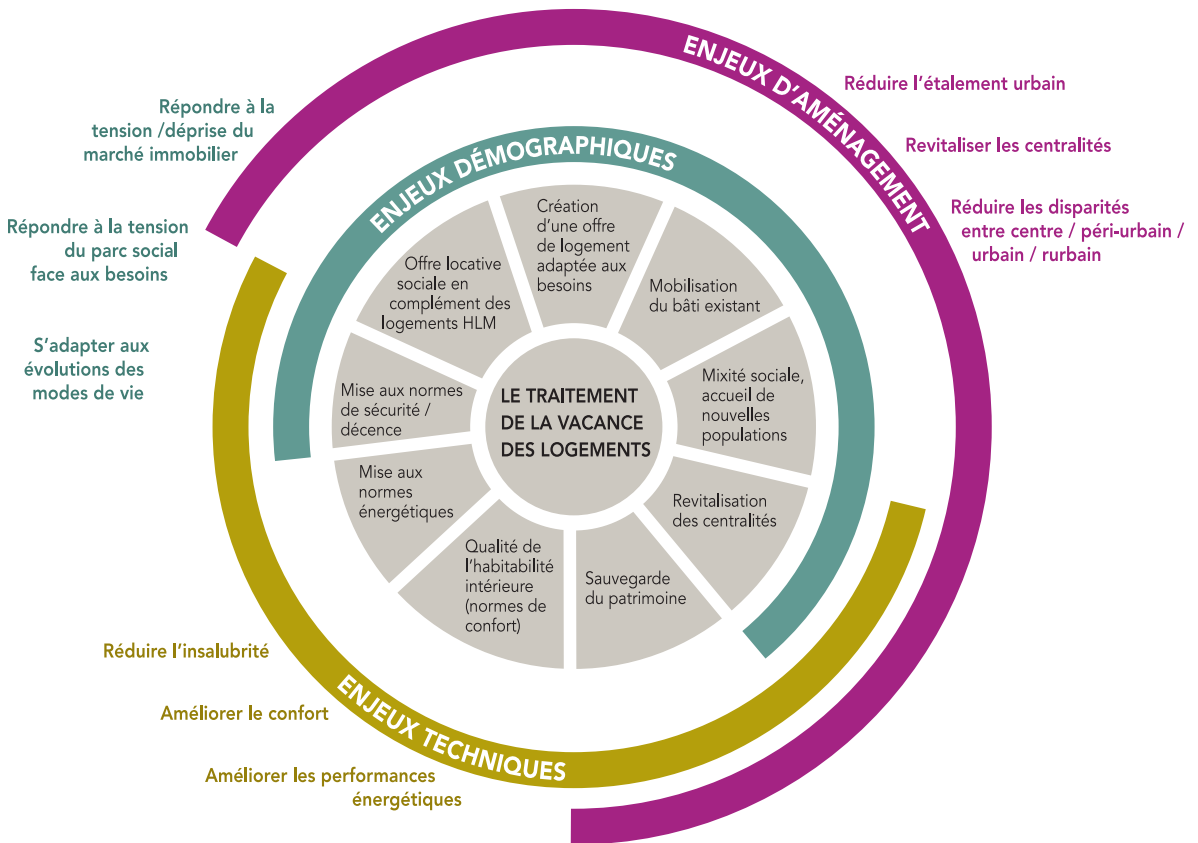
ENJEUX D'AMÉNAGEMENT

Réduire l'étalement urbain

Revitaliser les centralités

Réduire les disparités entre centre / péri-urbain / urbain / rurbain

Répondre à la tension /déprise du marché immobilier

Répondre à la tension du parc social face aux besoins

S'adapter aux évolutions des modes de vie

ENJEUX DÉMOGRAPHIQUES

Création d'une offre de logement adaptée aux besoins

Mobilisation du bâti existant

Mixité sociale, accueil de nouvelles populations

Revitalisation des centralités

Sauvegarde du patrimoine

Qualité de l'habitabilité intérieure (normes de confort)

Mise aux normes énergétiques

Mise aux normes de sécurité / décence

Offre locative sociale en complément des logements HLM

LE TRAITEMENT DE LA VACANCE DES LOGEMENTS

Réduire l'insalubrité

Améliorer le confort

Améliorer les performances énergétiques

ENJEUX TECHNIQUES